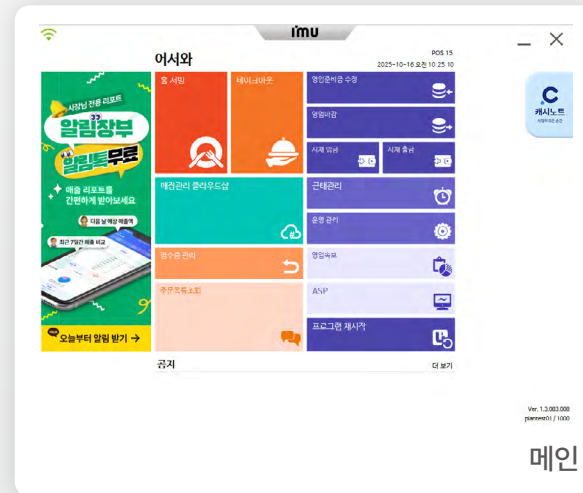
imu

어서와

POS 15
2025-10-16 오전 10:25:10

사장님 전용 리포트
알림장부
알림톡무료
매출 리포트를 간편하게 받아보세요
다음 날 예상 매출액
최근 7일간 매출 비교
오늘부터 알림 받기 →

홀 서빙

테이크아웃

영업준비금 수정

영업마감

시재 입금

시재 출금

매장관리 클라우드샵

근태관리

운영 관리

영수증 관리

영업속보

주문목록조회

ASP

프로그램 재시작

공지

더 보기

캐시노트

Ver. 1.3.083.000
pianwon01 / 1000

메인